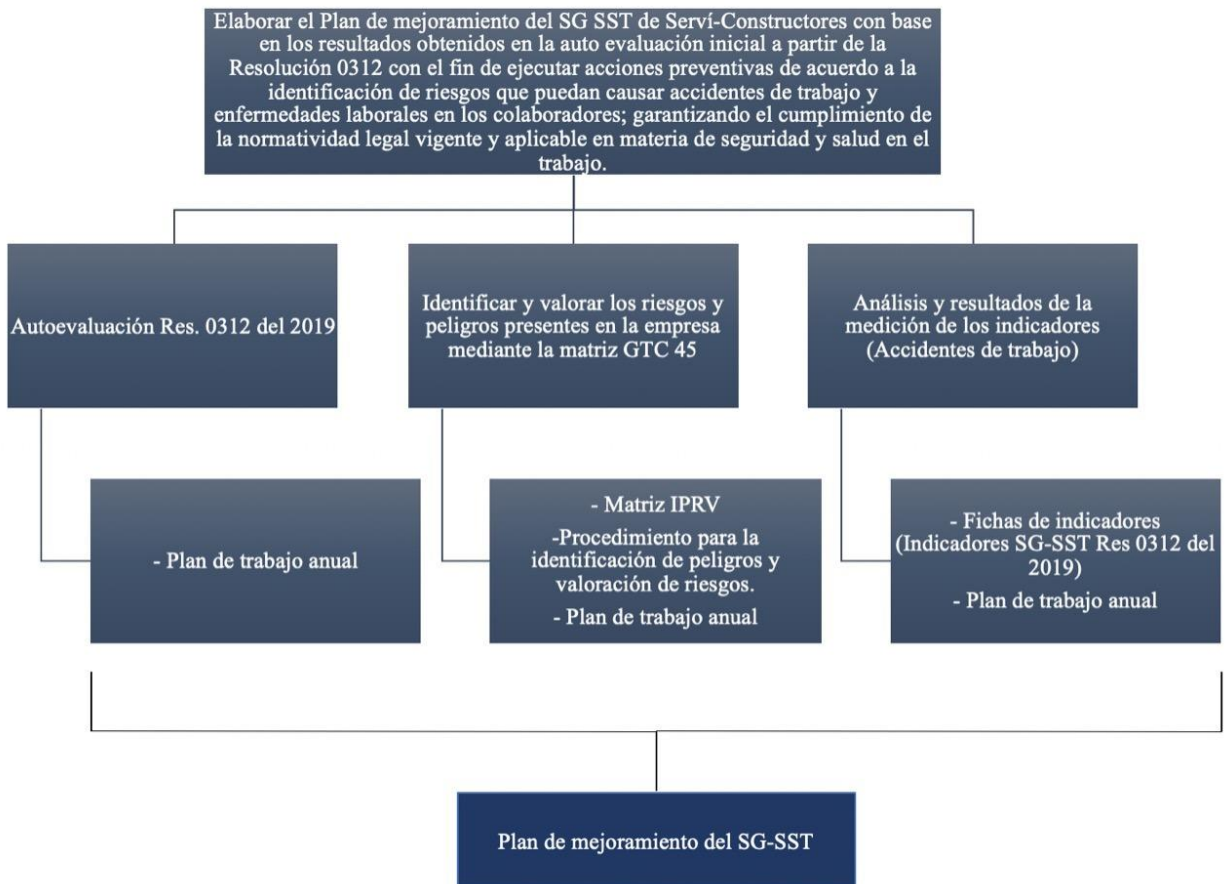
Elaborar el Plan de mejoramiento del SG SST de Serví-Constructores con base en los resultados obtenidos en la auto evaluación inicial a partir de la Resolución 0312 con el fin de ejecutar acciones preventivas de acuerdo a la identificación de riesgos que puedan causar accidentes de trabajo y enfermedades laborales en los colaboradores; garantizando el cumplimiento de la normatividad legal vigente y aplicable en materia de seguridad y salud en el trabajo.

Autoevaluación Res. 0312 del 2019

Identificar y valorar los riesgos y peligros presentes en la empresa mediante la matriz GTC 45

Análisis y resultados de la medición de los indicadores (Accidentes de trabajo)

- Plan de trabajo anual

- Matriz IPRV

-Procedimiento para la identificación de peligros y valoración de riesgos.

- Plan de trabajo anual

- Fichas de indicadores (Indicadores SG-SST Res 0312 del 2019)

- Plan de trabajo anual

Plan de mejoramiento del SG-SST